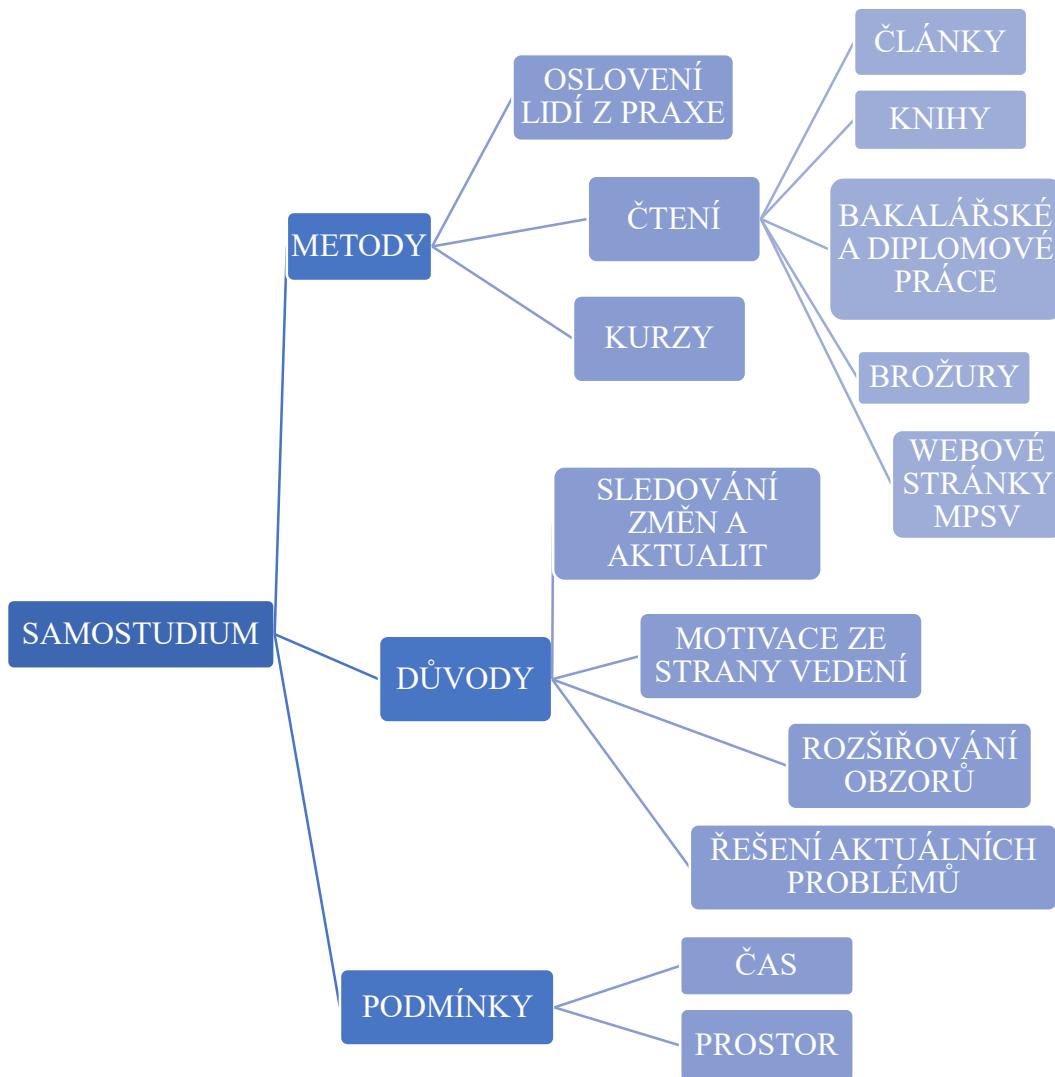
SAMOSTUDIUM

METODY

OSLOVENÍ LIDÍ Z PRAXE

ČTENÍ

ČLÁNKY

KNIHY

BAKALÁŘSKÉ A DIPLOMOVÉ PRÁCE

BROŽURY

WEBOVÉ STRÁNKY MPSV

KURZY

DŮVODY

SLEDOVÁNÍ ZMĚN A AKTUALIT

MOTIVACE ZE STRANY VEDENÍ

ROZŠIŘOVÁNÍ OBZORŮ

ŘEŠENÍ AKTUÁLNÍCH PROBLÉMŮ

PODMÍNKY

ČAS

PROSTOR